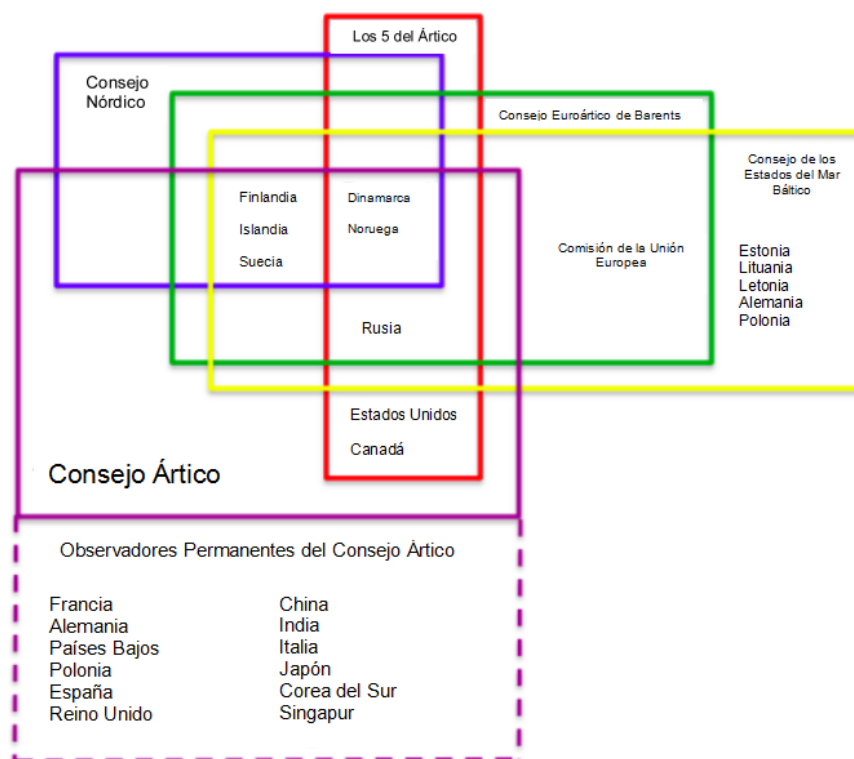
Los 5 del Ártico

Consejo Nórdico

Consejo Euroártico de Barents

Consejo de los Estados del Mar Báltico

Finlandia
Islandia
Suecia

Dinamarca
Noruega

Comisión de la Unión Europea

Estonia
Lituania
Letonia
Alemania
Polonia

Rusia

Estados Unidos
Canadá

Consejo Ártico

Observadores Permanentes del Consejo Ártico

Francia
Alemania
Países Bajos
Polonia
España
Reino Unido

China
India
Italia
Japón
Corea del Sur
Singapur